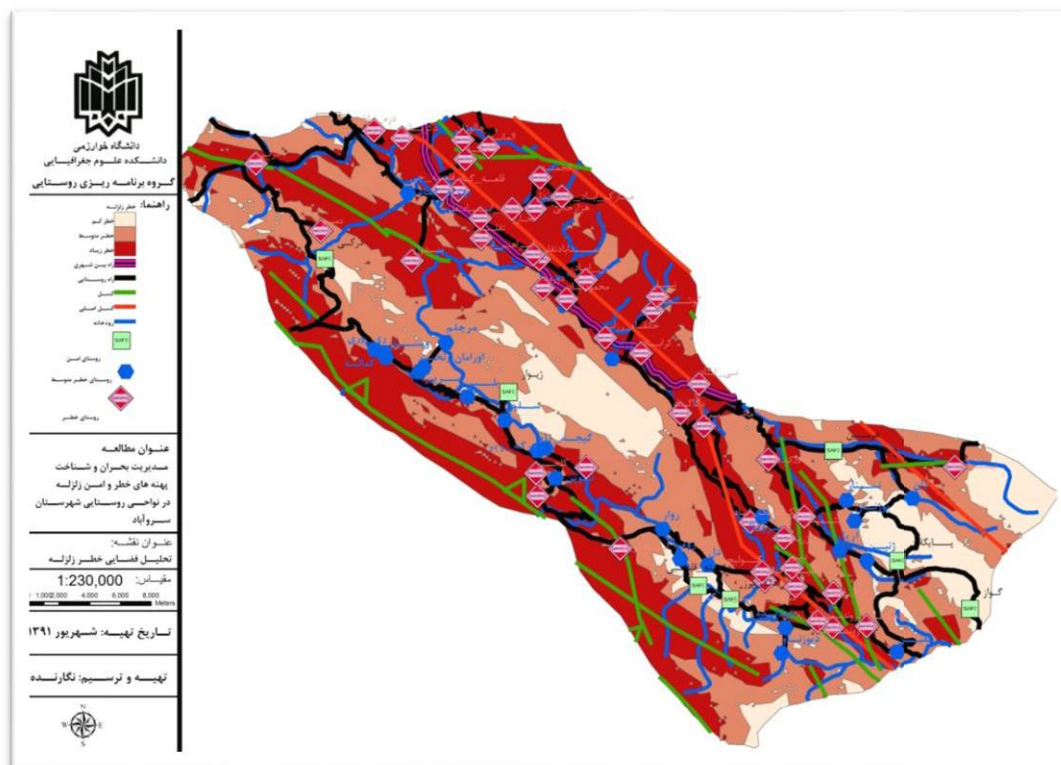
دانشگاه خوارزمی
دانشکده علوم جغرافیایی
گروه برنامه ریزی روستایی

راهنما: خطر زلزله
خطر کم
خطر متوسط
خطر زیاد
راه بین شهری
راه روستایی
گسل
گسل اصلی
رودخانه
SAFE
روستای امن
روستای خطر متوسط
روستای خطر

عنوان مطالعه
مدیریت بحران و شناخت پهنه های خطر و امن زلزله در نواحی روستایی شهرستان سروآباد

عنوان نقشه:
تحلیل فضایی خطر زلزله

مقیاس:
1:230,000
1,000 2,000 4,000 6,000 8,000 Meters

تاریخ تهیه: شهریور ۱۳۹۱

تهیه و ترسیم: نگارنده

N
W E
S

مرچفو
اورامان تخت
ژیوار
رزاو
گواز
پالنگان
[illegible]